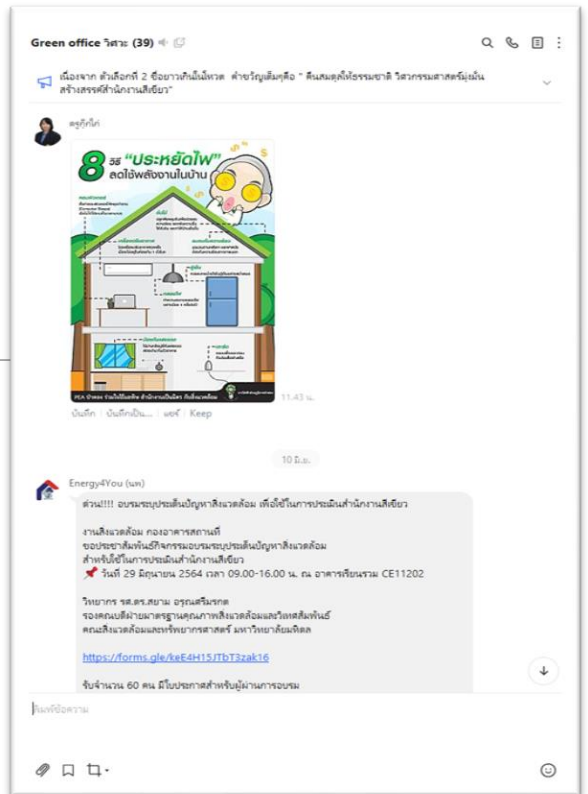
Green office วิศวะ (39)

เนื่องจาก ตัวเลือกที่ 2 ชื่อยาวเกินไม่ไหว คำขวัญเต็มคือ " คืนสมดุลให้ธรรมชาติ วิศวกรรมศาสตร์มุ่งมั่น สร้างสรรค์สำนักงานสีเขียว"

ครูกุ๊กไก่

8 วิธี "ประหยัดไฟ" ลดใช้พลังงานในบ้าน

11.43 น.

บันทึก | บันทึกเป็น... | แชร์ | Keep

10 มิ.ย.

Energy4You (นพ)

ด่วน!!!! อบรมระบุประเด็นปัญหาสิ่งแวดล้อม เพื่อใช้ในการประเมินสำนักงานสีเขียว

งานสิ่งแวดล้อม กองอาคารสถานที่
ขอประชาสัมพันธ์กิจกรรมอบรมระบุประเด็นปัญหาสิ่งแวดล้อม
สำหรับใช้ในการประเมินสำนักงานสีเขียว
📌 วันที่ 29 มิถุนายน 2564 เวลา 09.00-16.00 น. ณ อาคารเรียนรวม CE11202

วิทยากร รศ.ดร.สยาม อรุณศรีมรกต
รองคณบดีฝ่ายมาตรฐานคุณภาพสิ่งแวดล้อมและวิเทศสัมพันธ์
คณะสิ่งแวดล้อมและทรัพยากรศาสตร์ มหาวิทยาลัยมหิดล

https://forms.gle/keE4H15JTbT3zak16

รับจำนวน 60 คน มีใบประกาศสำหรับผู้ผ่านการอบรม

พิมพ์ข้อความ